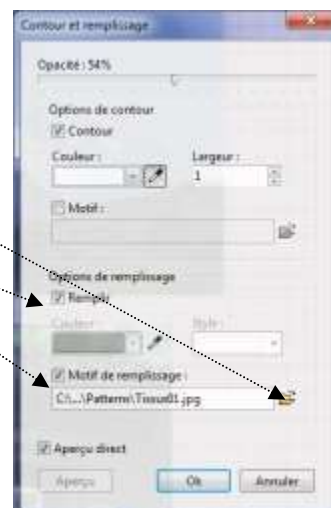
Contour et remplissage

Opacité : 54%

Options de contour
Contour

Couleur :
Largeur :
1

Motif :

Options de remplissage
Remplir

Couleur
Style :

Motif de remplissage :
C:\...\Patterns\Tissu01.jpg

Aperçu direct

Aperçu
Ok
Annuler